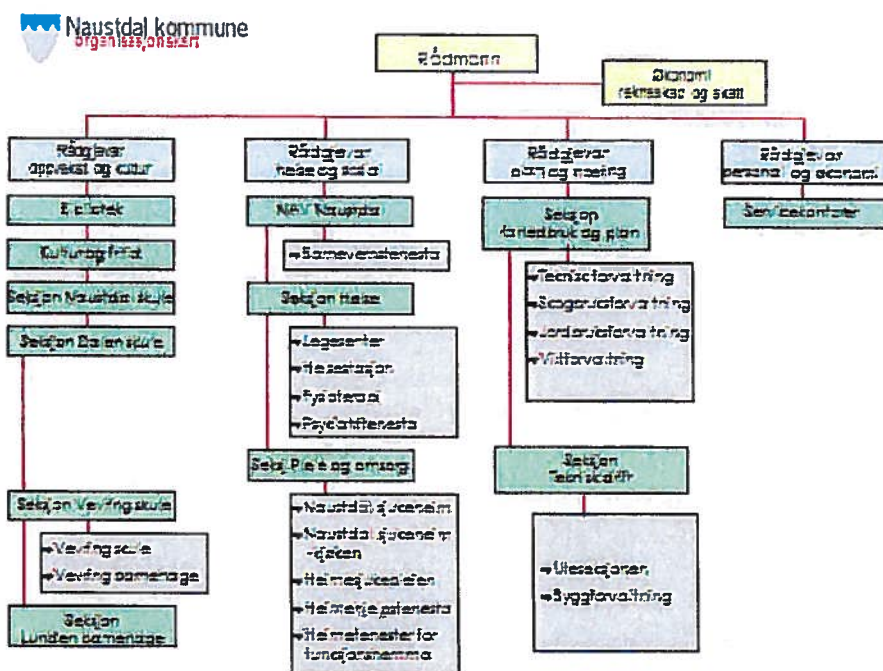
Naustdal kommune
organisasjonskart

Rådmann

Økonomi
rekneskap og skatt

Rådgjevar
oppvekst og kultur

Bibliotek

Kultur og fritid

Seksjon Naustdal skule

Seksjon Bolen skule

Seksjon Vevring skule

Vevring skule

Vevring barnehage

Seksjon
Lunden barnehage

Rådgjevar
helse og sosial

NAV Naustdal

Barnevernstenesta

Seksjon Helse

Legesenter

Helsestasjon

Fysioterapi

Psykiatritenesta

Seksj. Pleie og omsorg

Naustdal sjukeheim

Naustdal sjukeheim
- kjøkken

Heimesjukepleien

Heimehjelpstenesta

Heimetenester for
funksjonshemma

Rådgjevar
plan og næring

Seksjon
landbruk og plan

Teknisk forvaltning

Skogbruksforvaltning

Jordbruksforvaltning

Viltforvaltning

Seksjon
Teknisk drift

Uteseksjonen

Byggforvaltning

Rådgjevar
personal og økonomi

Servicekontoret